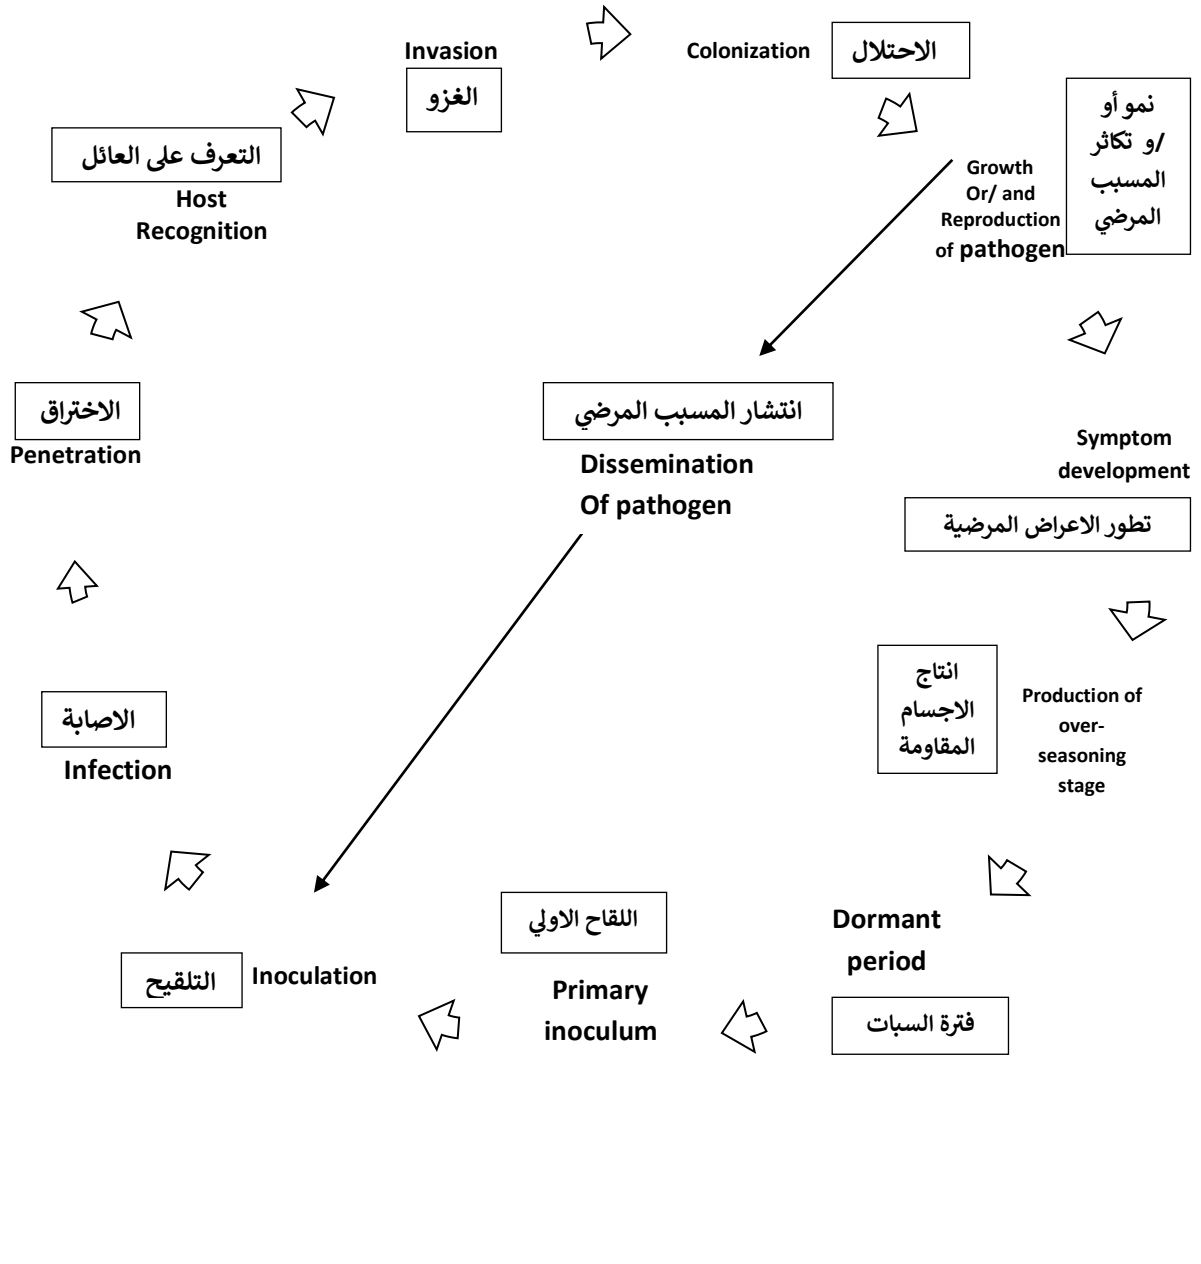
Invasion
الغزو

Colonization
الاحتلال

نمو أو /و تكاثر المسبب المرضي
Growth Or/ and Reproduction of pathogen

التعرف على العائل
Host Recognition

الاختراق
Penetration

انتشار المسبب المرضي
Dissemination Of pathogen

Symptom development
تطور الاعراض المرضية

انتاج الاجسام المقاومة
Production of over-seasoning stage

الاصابة
Infection

Dormant period
فترة السبات

اللقاح الاولي
Primary inoculum

التلقيح
Inoculation